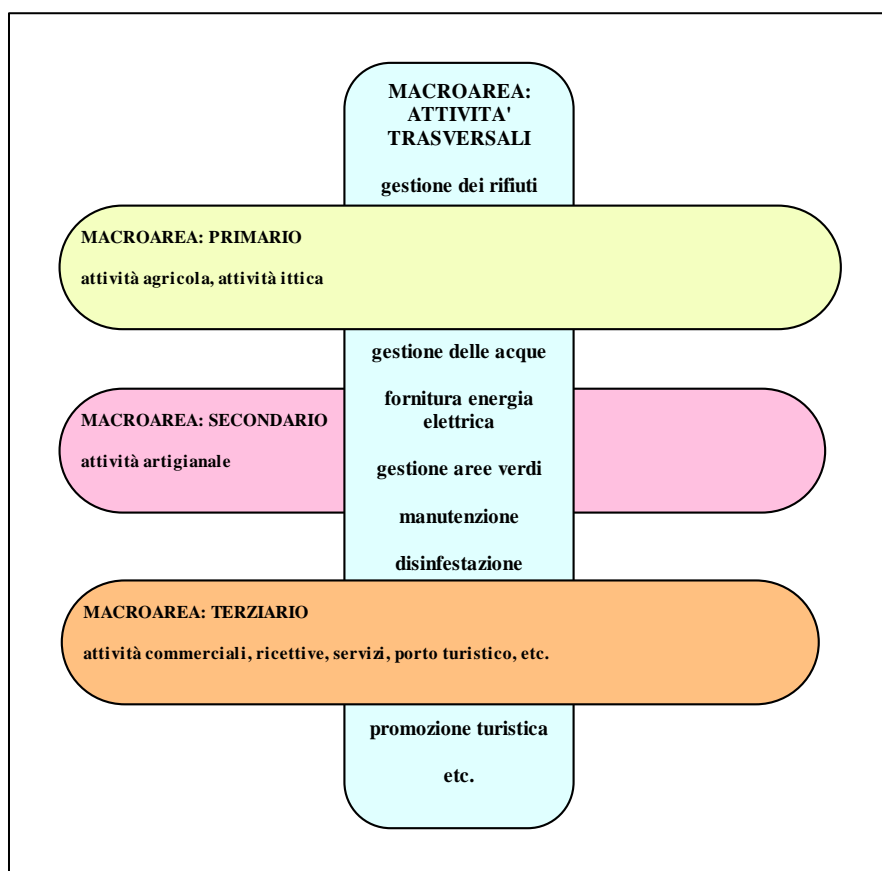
MACROAREA: ATTIVITA' TRASVERSALI

gestione dei rifiuti

MACROAREA: PRIMARIO

attività agricola, attività ittica

gestione delle acque

fornitura energia elettrica

MACROAREA: SECONDARIO

attività artigianale

gestione aree verdi

manutenzione

disinfestazione

MACROAREA: TERZIARIO

attività commerciali, ricettive, servizi, porto turistico, etc.

promozione turistica

etc.